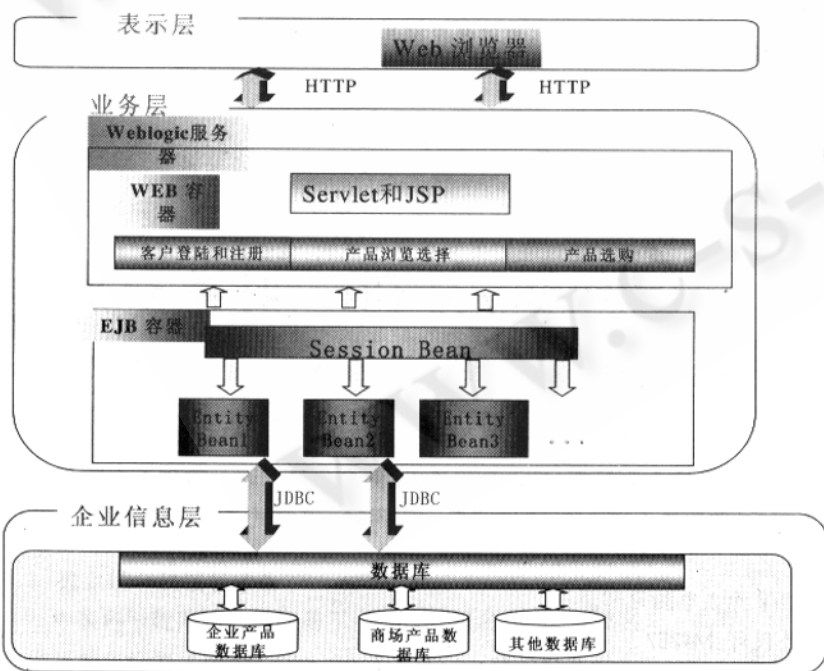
表示层

Web 浏览器

HTTP

HTTP

业务层

Weblogic服务器

WEB 容器

Servlet和JSP

客户登陆和注册

产品浏览选择

产品选购

EJB 容器

Session Bean

Entity Bean1

Entity Bean2

Entity Bean3

. . .

JDBC

JDBC

企业信息层

数据库

企业产品数据库

商场产品数据库

其他数据库